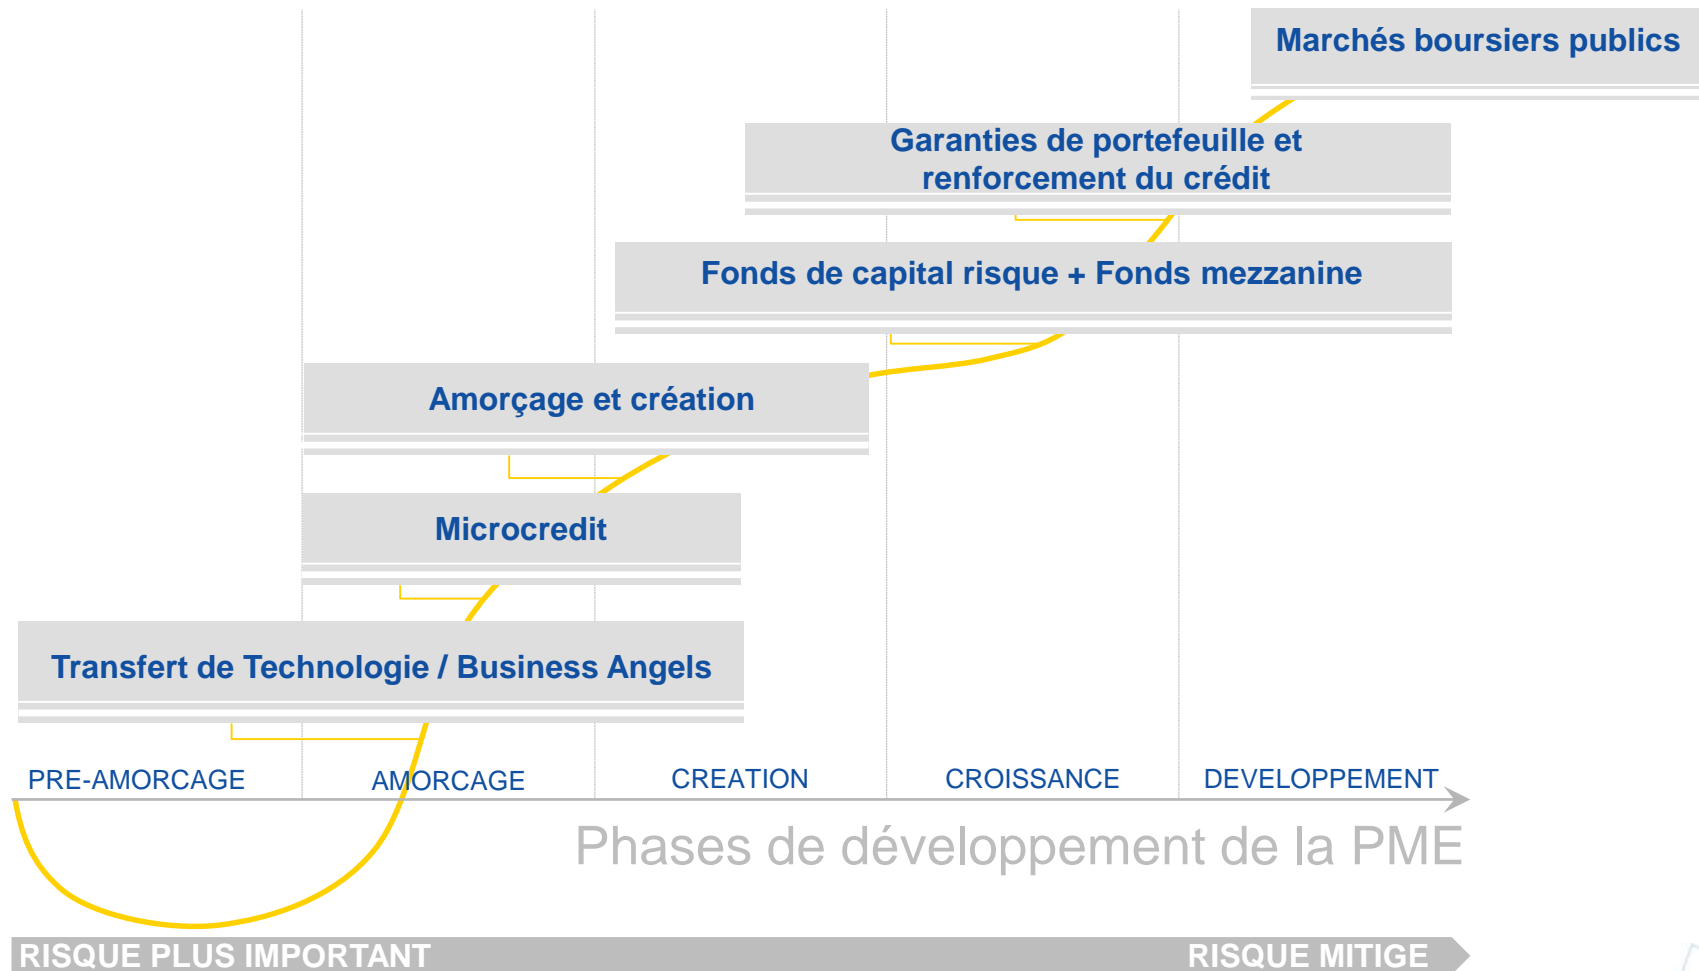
Marchés boursiers publics

Garanties de portefeuille et renforcement du crédit

Fonds de capital risque + Fonds mezzanine

Amorçage et création

Microcredit

Transfert de Technologie / Business Angels

PRE-AMORCAGE

AMORCAGE

CREATION

CROISSANCE

DEVELOPPEMENT

Phases de développement de la PME

RISQUE PLUS IMPORTANT

RISQUE MITIGE